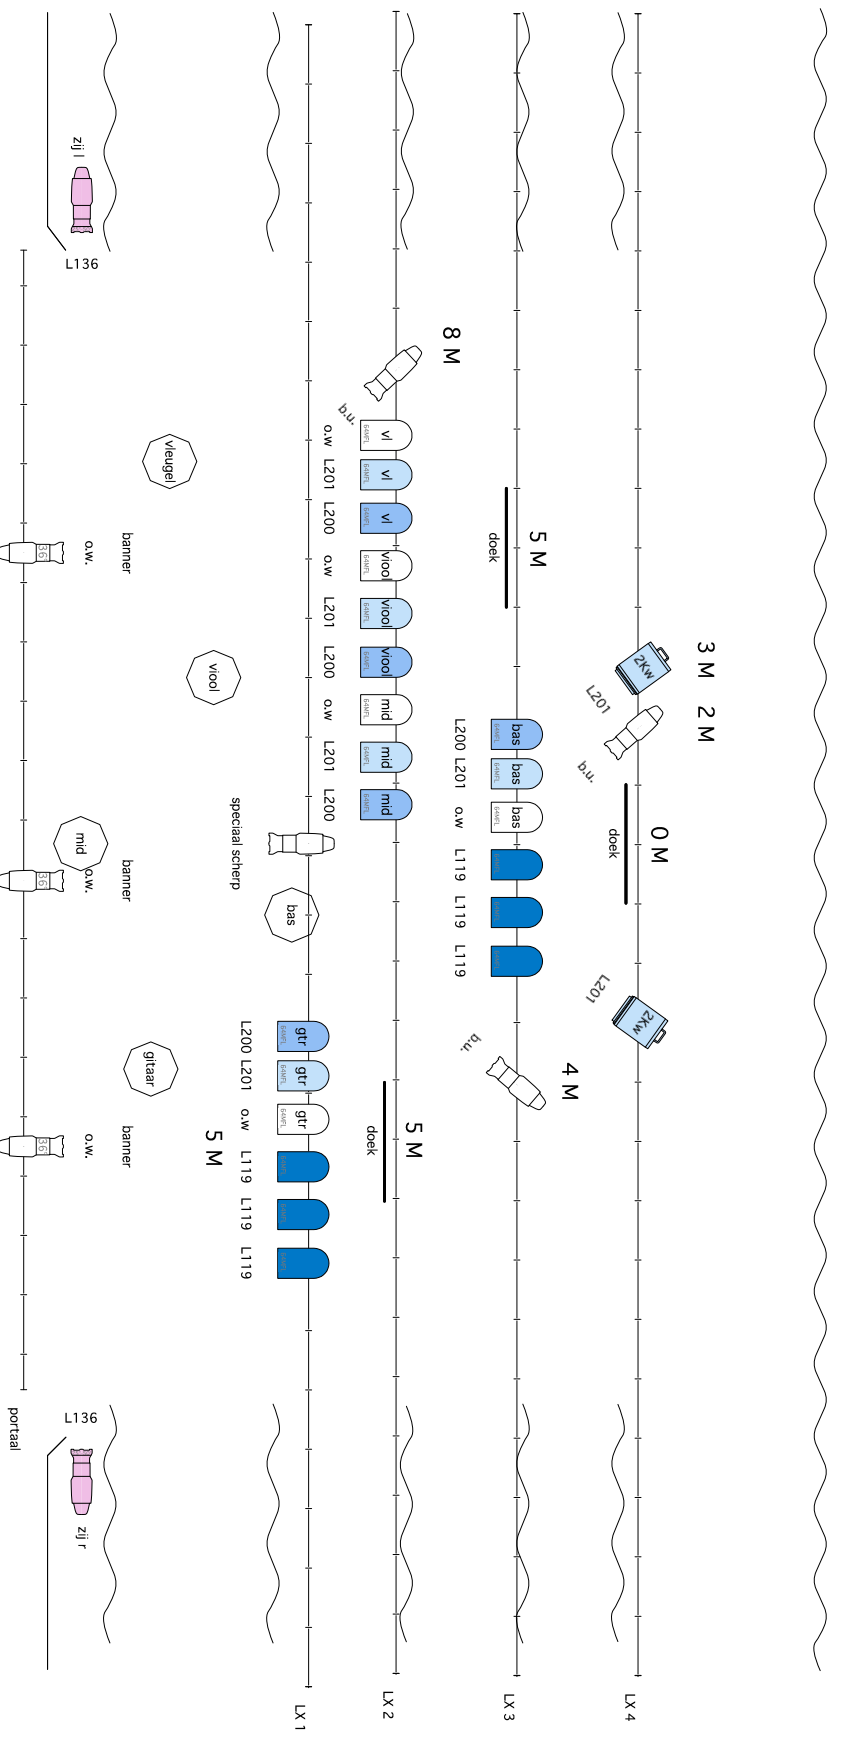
zij l
L136
8 M
b.u.
vl
vl
vl
viool
viool
viool
mid
mid
mid
64NFL
o.w
L201
L200
o.w
L201
L200
o.w
L201
L200
vleugel
viool
mid
banner
o.W.
36
banner
o.w.
36
5 M
doek
3 M 2 M
2Kw
L201
b.u.
bas
bas
bas
L200 L201 o.w L119 L119 L119
0 M
doek
speciaal scherp
bas
2Kw
L201
b.u.
4 M
gtr
gtr
gtr
L200 L201 o.w L119 L119 L119
gitaar
banner
o.W.
36
5 M
5 M
doek
L136
zij r
portaal
LX 1
LX 2
LX 3
LX 4